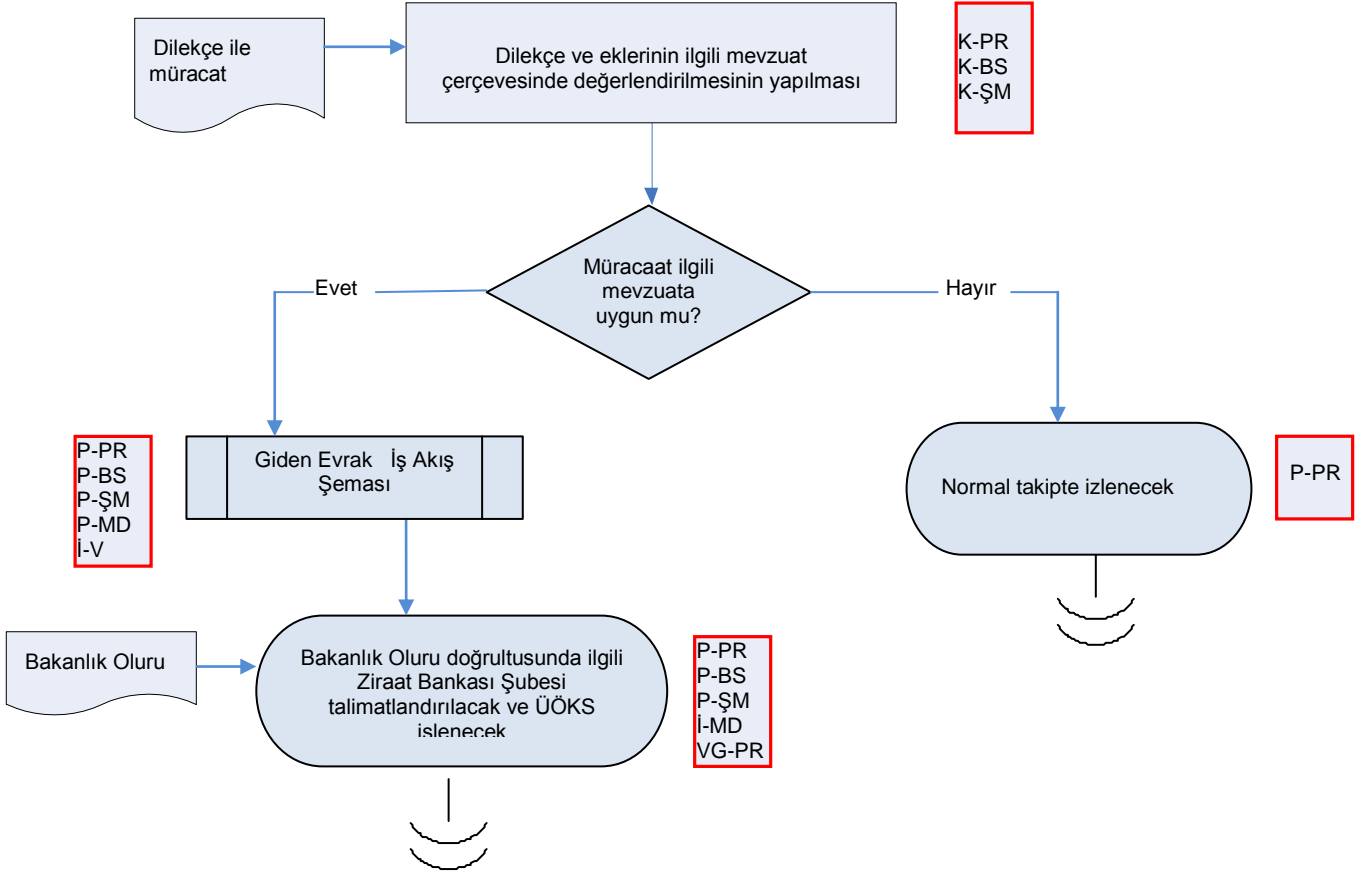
Dilekçe ile müracat

Dilekçe ve eklerinin ilgili mevzuat çerçevesinde değerlendirilmesinin yapılması

K-PR
K-BS
K-ŞM

Müracaat ilgili mevzuata uygun mu?

Evet

Hayır

P-PR
P-BS
P-ŞM
P-MD
İ-V

Giden Evrak İş Akış Şeması

Normal takipte izlenecek

P-PR

Bakanlık Oluru

Bakanlık Oluru doğrultusunda ilgili Ziraat Bankası Şubesi talimatlandırılacak ve ÜÖKS işlenecek

P-PR
P-BS
P-ŞM
İ-MD
VG-PR